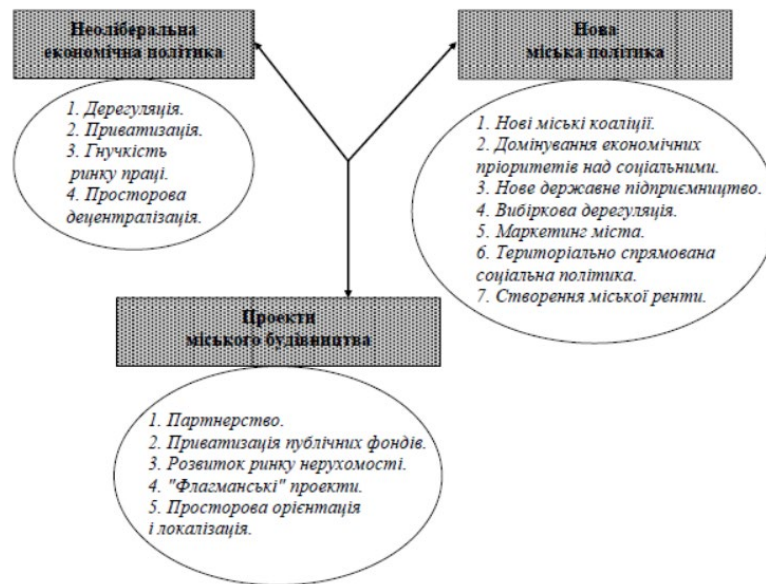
Неоліберальна економічна політика

1. Дерегуляція.
2. Приватизація.
3. Гнучкість ринку праці.
4. Просторова децентралізація.

Нова міська політика

1. Нові міські коаліції.
2. Домінування економічних пріоритетів над соціальними.
3. Нове державне підприємництво.
4. Вибіркова дерегуляція.
5. Маркетинг міста.
6. Територіально спрямована соціальна політика.
7. Створення міської ренти.

Проекти міського будівництва

1. Партнерство.
2. Приватизація публічних фондів.
3. Розвиток ринку нерухомості.
4. "Флагманські" проекти.
5. Просторова орієнтація і локалізація.